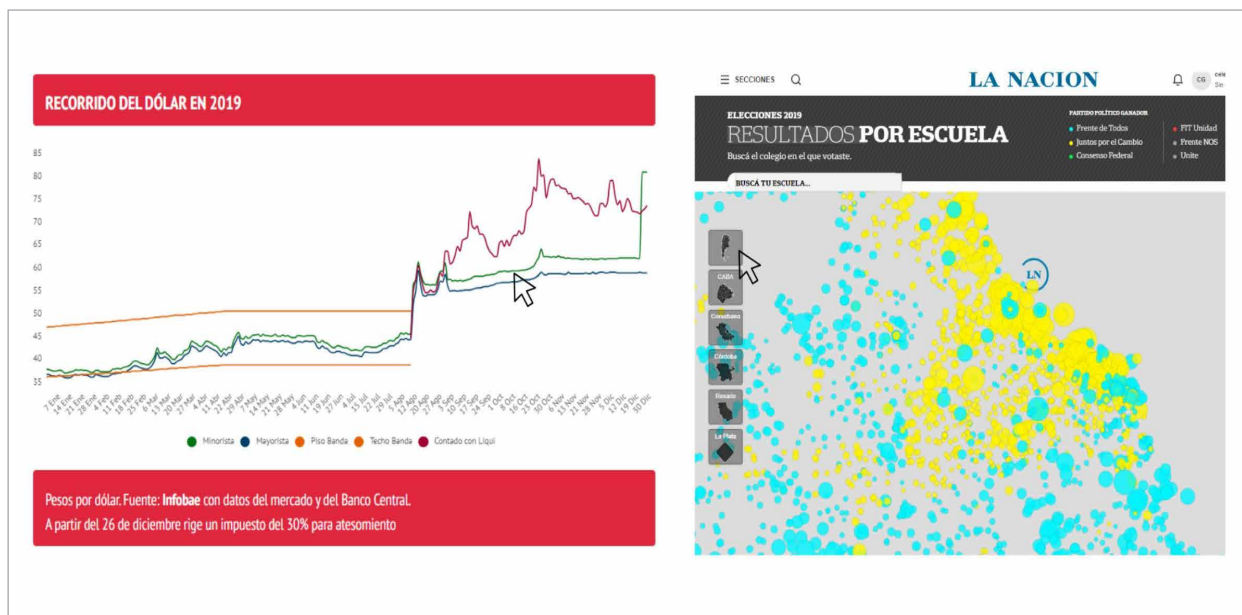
RECORRIDO DEL DÓLAR EN 2019

85
80
75
70
65
60
55
50
45
40
35

7 Ene, 14 Ene, 21 Ene, 28 Ene, 4 Feb, 11 Feb, 18 Feb, 25 Feb, 6 Mar, 13 Mar, 20 Mar, 27 Mar, 4 Abr, 11 Abr, 22 Abr, 29 Abr, 7 May, 14 May, 21 May, 28 May, 4 Jun, 11 Jun, 19 Jun, 26 Jun, 4 Jul, 11 Jul, 18 Jul, 25 Jul, 1 Ago, 8 Ago, 15 Ago, 22 Ago, 29 Ago, 5 Sep, 12 Sep, 19 Sep, 26 Sep, 3 Oct, 10 Oct, 17 Oct, 24 Oct, 31 Oct, 7 Nov, 14 Nov, 21 Nov, 28 Nov, 5 Dic, 12 Dic, 19 Dic, 30 Dic

Minorista   Mayorista   Piso Banda   Techo Banda   Contado con Liqui

Pesos por dólar. Fuente: Infobae con datos del mercado y del Banco Central.
A partir del 26 de diciembre rige un impuesto del 30% para atesomiento

SECCIONES

LA NACION

CG

ELECCIONES 2019
RESULTADOS POR ESCUELA
Buscá el colegio en el que votaste.

PARTIDO POLÍTICO GANADOR
Frente de Todos
Juntos por el Cambio
Consenso Federal
FIT Unidad
Frente NOS
Unite

BUSCÁ TU ESCUELA...

CABA
Conurbano
Córdoba
Rosario
La Plata

LN